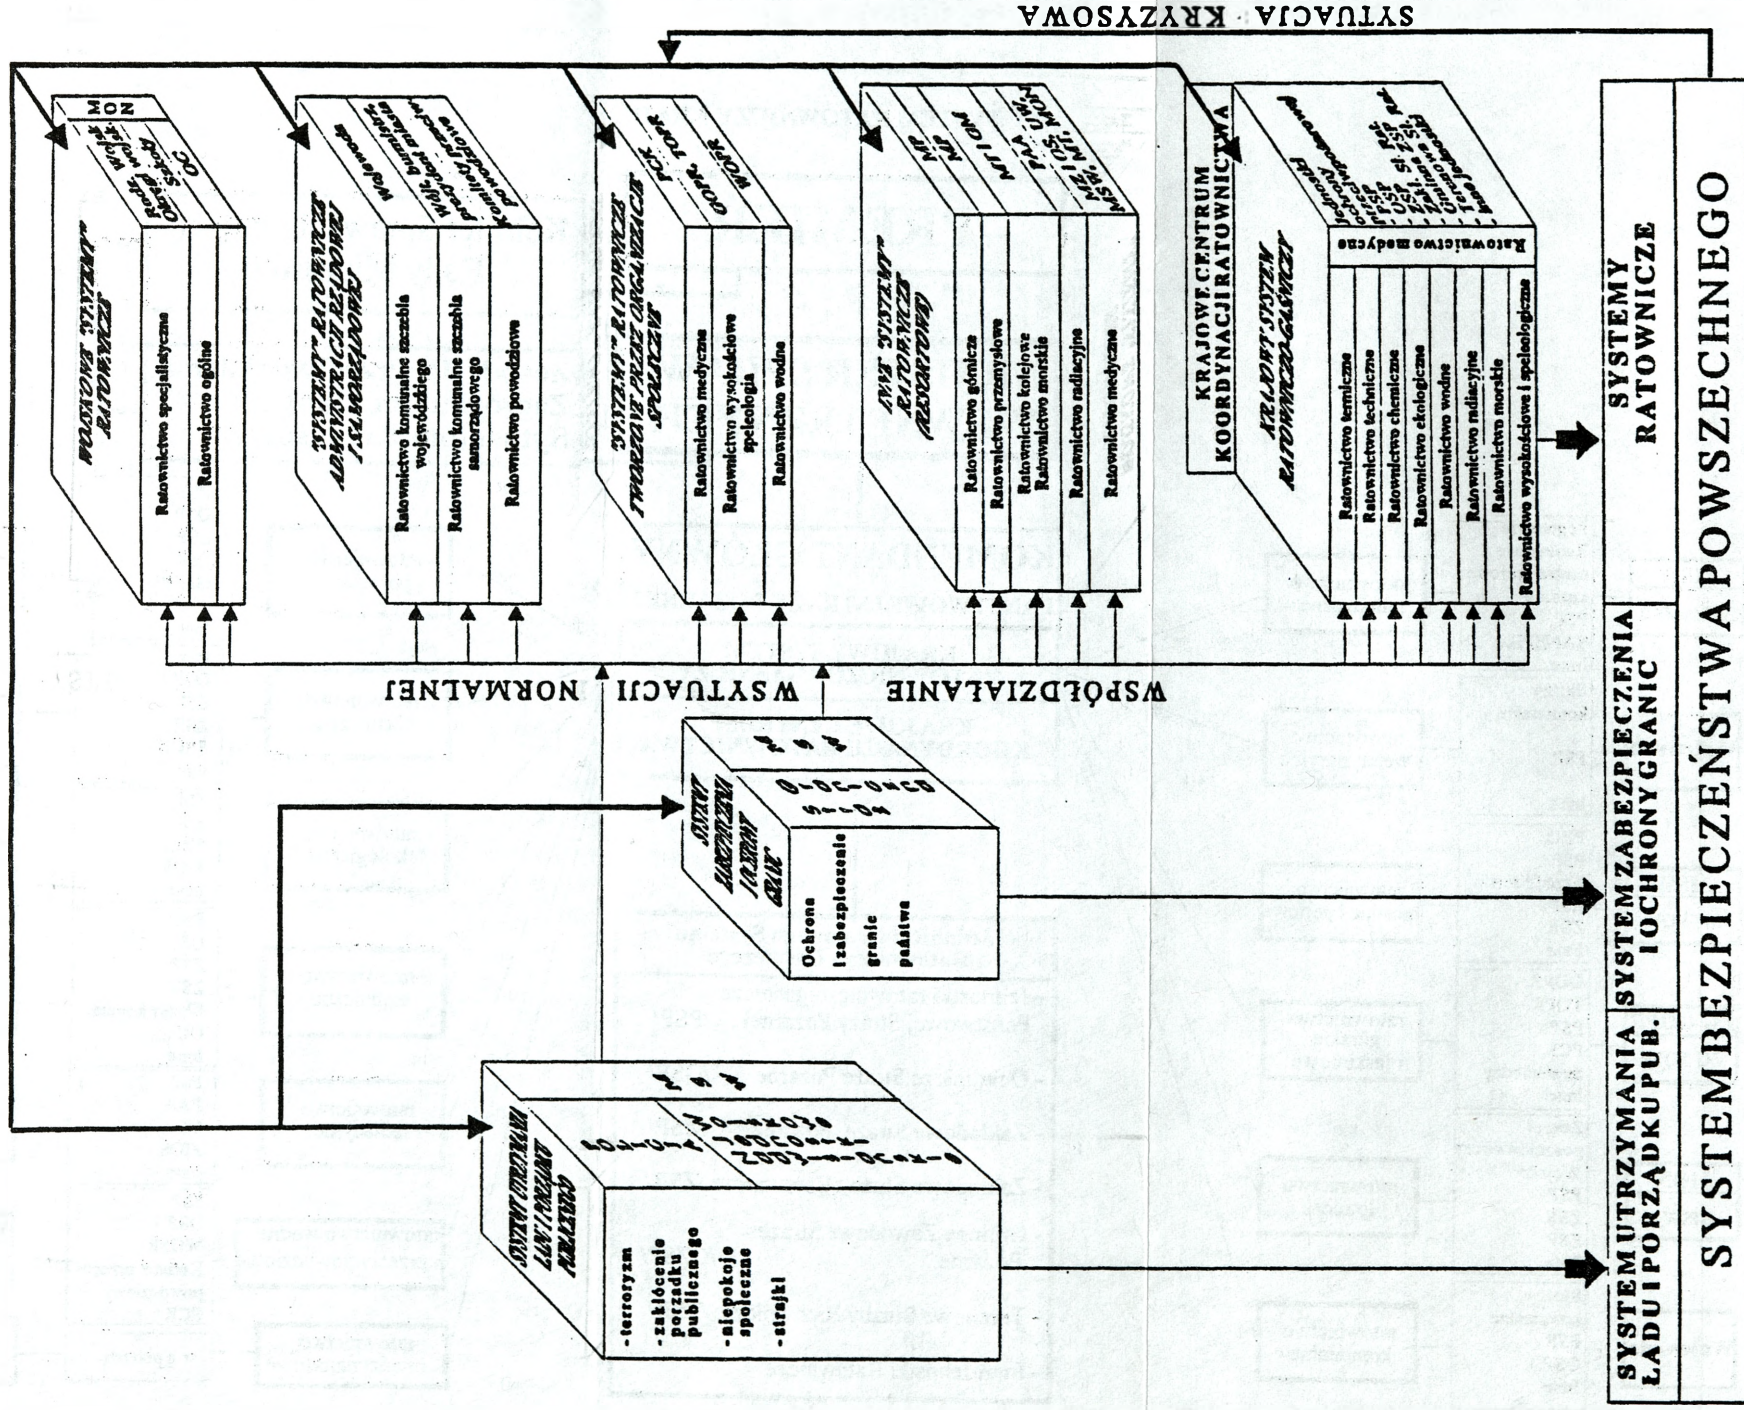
SYTUACJA KRYZYSOWA

WOJSKOWE "SYSTEMY" RATOWNICZE

Ratownictwo specjalistyczne

Ratownictwo ogólne

MON

Rodz. wojsk

Okręgi wojsk.

Sztaby OC

"SYSTEMY" RATOWNICZE ADMINISTRACJI RZĄDOWEJ I SAMORZĄDOWEJ

Ratownictwo komunalne szczebla wojewódzkiego

Ratownictwo komunalne szczebla samorządowego

Ratownictwo powodziowe

Wojewodowie

Wydz. kom. i mieszk.

Komitety przeciwpowodziowe

"SYSTEMY" RATOWNICZE TWORZONE PRZEZ ORGANIZACJE SPOŁECZNE

Ratownictwo medyczne

Ratownictwo wysokościowe speleologia

Ratownictwo wodne

PCK

GOPR, TOPR

WOPR

"INNE" SYSTEMY RATOWNICZE (RESORTOWE)

Ratownictwo górnicze

Ratownictwo przemysłowe

Ratownictwo kolejowe

Ratownictwo morskie

Ratownictwo radiacyjne

Ratownictwo medyczne

MP

MP

MT i GM

PAA, UDT

MZ i OS, MON

MSW, MT

KRAJOWE CENTRUM KOORDYNACJI RATOWNICTWA

KRAJOWY SYSTEM RATOWNICZO-GAŚNICZY

Ratownictwo techniczne

Ratownictwo techniczne

Ratownictwo chemiczne

Ratownictwo ekologiczne

Ratownictwo wodne

Ratownictwo radiacyjne

Ratownictwo morskie

Ratownictwo wysokościowe i speleologiczne

Ratownictwo medyczne

SYSTEMY RATOWNICZE

W SYTUACJI NORMALNEJ

WSPÓŁDZIAŁANIE

SYSTEM ZABEZPIECZENIA I OCHRONY GRANIC

Ochrona i zabezpieczenie granic państwa

SYSTEM UTRZYMANIA ŁADU I PORZĄDKU PUBLICZNEGO

- terroryzm
- zakłócenie porządku publicznego
- niepokoje społeczne
- strajki

SYSTEM UTRZYMANIA ŁADU I PORZĄDKU PUB.

SYSTEM BEZPIECZEŃSTWA POWSZECHNEGO